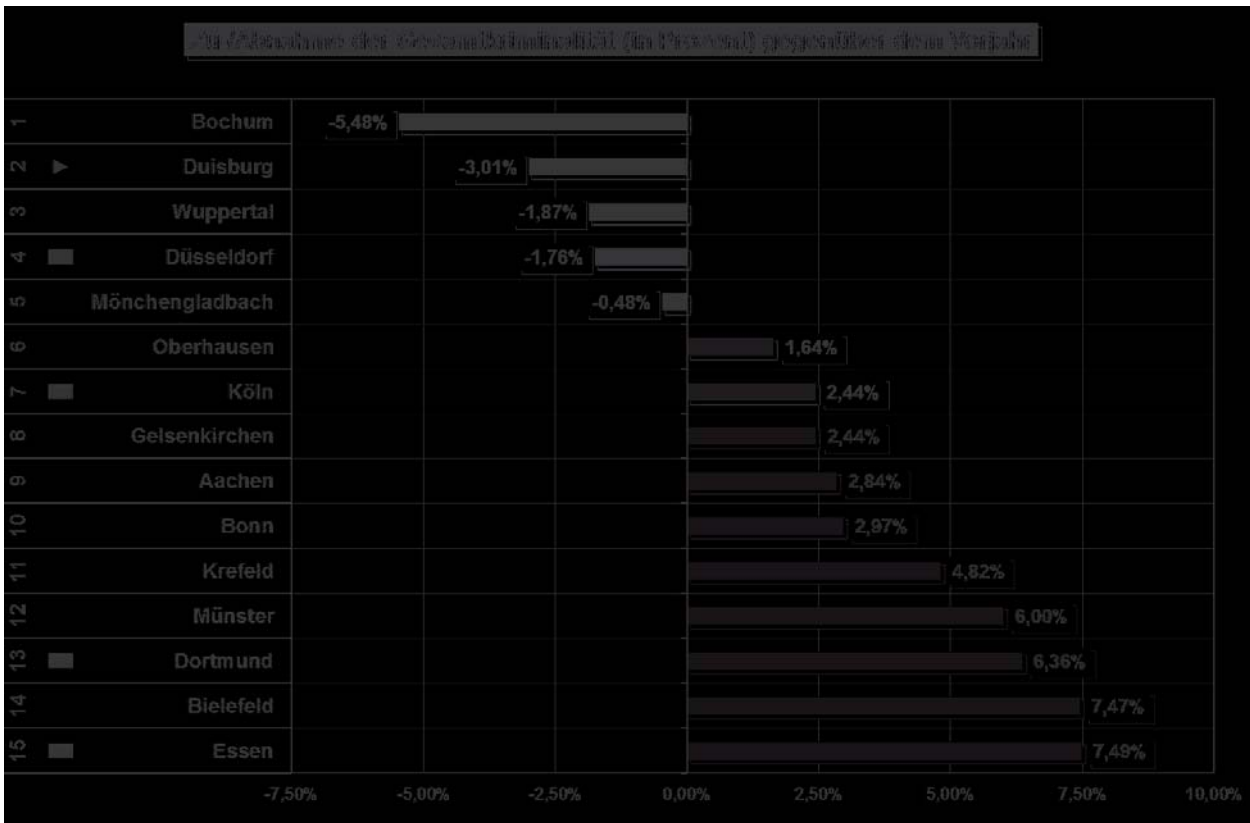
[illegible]

| | | |
|---|---|---|
| 1 | Bochum | -5,48% |
| 2 | Duisburg | -3,01% |
| 3 | Wuppertal | -1,87% |
| 4 | Düsseldorf | -1,76% |
| 5 | Mönchengladbach | -0,48% |
| 6 | Oberhausen | 1,64% |
| 7 | Köln | 2,44% |
| 8 | Gelsenkirchen | 2,44% |
| 9 | Aachen | 2,84% |
| 10 | Bonn | 2,97% |
| 11 | Krefeld | 4,82% |
| 12 | Münster | 6,00% |
| 13 | Dortmund | 6,36% |
| 14 | Bielefeld | 7,47% |
| 15 | Essen | 7,49% |

-7,50% -5,00% -2,50% 0,00% 2,50% 5,00% 7,50% 10,00%